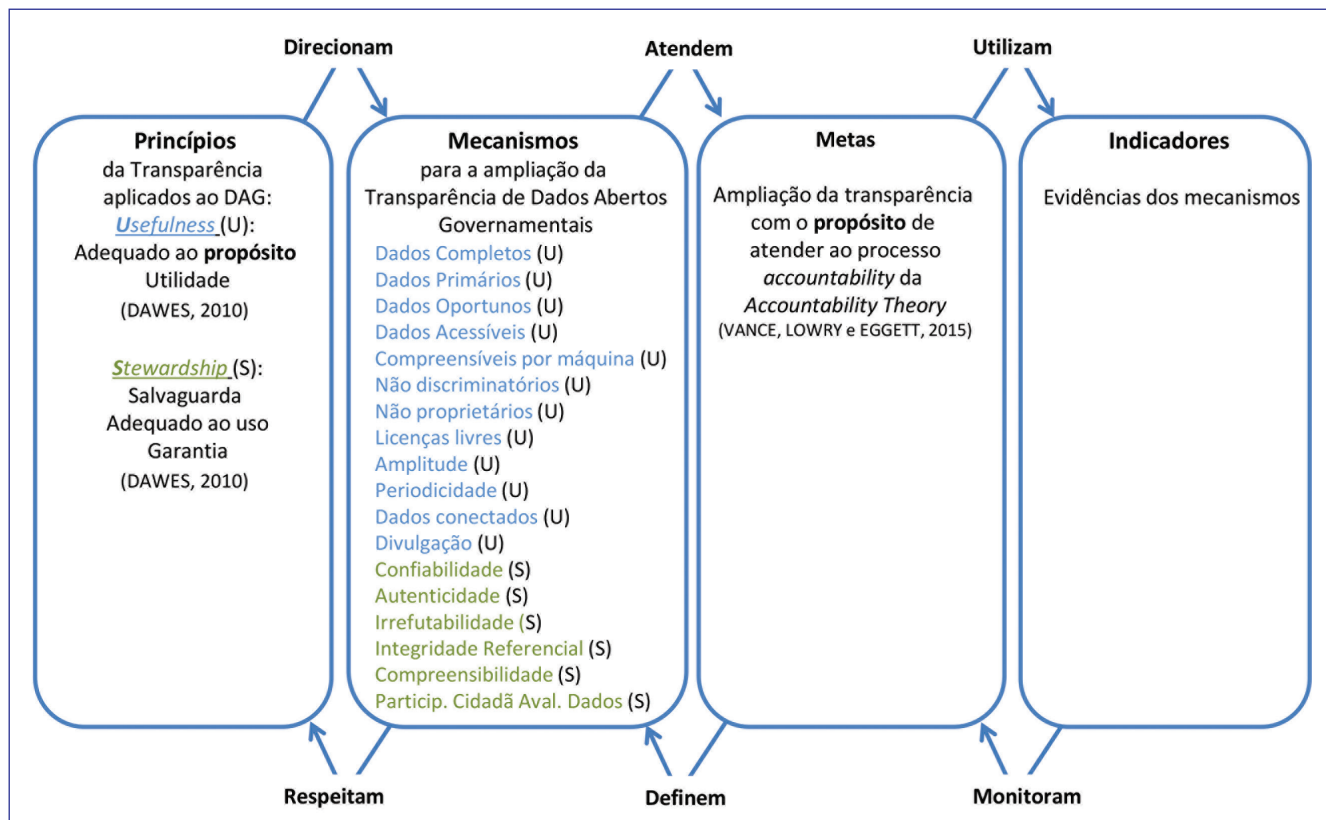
Direcionam

Atendem

Utilizam

**Princípios**
da Transparência aplicados ao DAG:
*Usefulness* (U):
Adequado ao **propósito**
Utilidade
(DAWES, 2010)

*Stewardship* (S):
Salvaguarda
Adequado ao uso
Garantia
(DAWES, 2010)

**Mecanismos**
para a ampliação da Transparência de Dados Abertos Governamentais
Dados Completos (U)
Dados Primários (U)
Dados Oportunos (U)
Dados Acessíveis (U)
Compreensíveis por máquina (U)
Não discriminatórios (U)
Não proprietários (U)
Licenças livres (U)
Amplitude (U)
Periodicidade (U)
Dados conectados (U)
Divulgação (U)
Confiabilidade (S)
Autenticidade (S)
Irrefutabilidade (S)
Integridade Referencial (S)
Compreensibilidade (S)
Particip. Cidadã Aval. Dados (S)

**Metas**
Ampliação da transparência com o **propósito** de atender ao processo *accountability* da *Accountability Theory*
(VANCE, LOWRY e EGGETT, 2015)

**Indicadores**
Evidências dos mecanismos

Respeitam

Definem

Monitoram